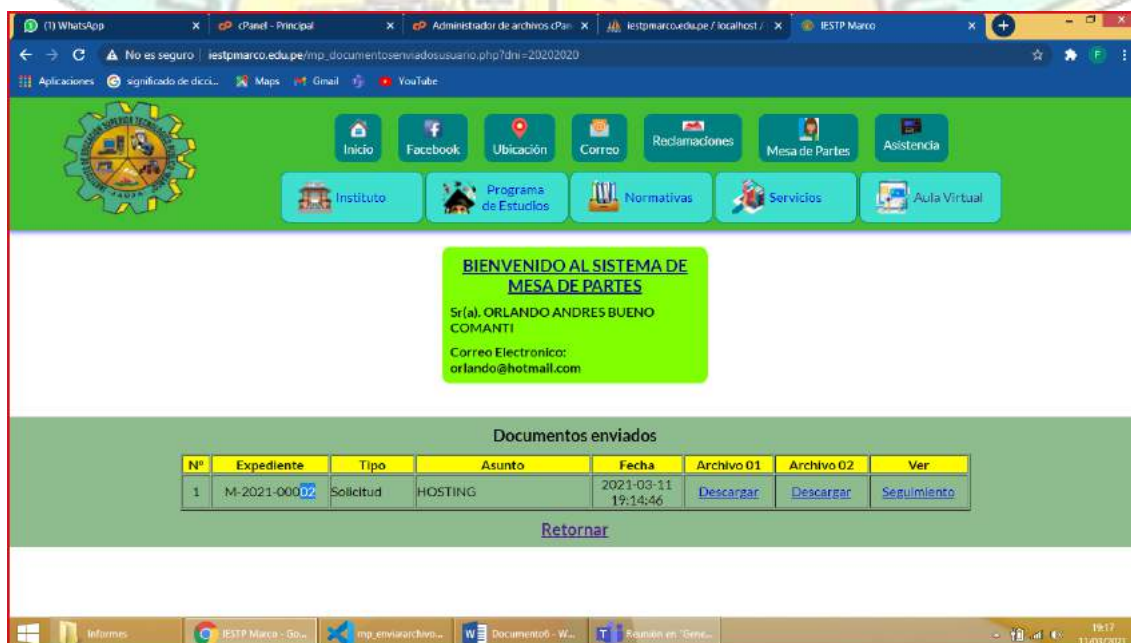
(1) WhatsApp
cPanel - Principal
Administrador de archivos cPan
iestpmarco.edu.pe / localhost /
IESTP Marco

No es seguro | iestpmarco.edu.pe/mp_documentosenviadosusuario.php?dni=20202020

Aplicaciones significado de dicci... Maps Gmail YouTube

Inicio
Facebook
Ubicación
Correo
Reclamaciones
Mesa de Partes
Asistencia
Instituto
Programa de Estudios
Normativas
Servicios
Aula Virtual

BIENVENIDO AL SISTEMA DE MESA DE PARTES

Sr(a). ORLANDO ANDRES BUENO COMANTI

Correo Electronico:
orlando@hotmail.com

Documentos enviados

| N° | Expediente | Tipo | Asunto | Fecha | Archivo 01 | Archivo 02 | Ver |
|---|---|---|---|---|---|---|---|
| 1 | M-2021-00002 | Solicitud | HOSTING | 2021-03-11 19:14:46 | Descargar | Descargar | Seguimiento |

Retornar

Informes
IESTP Marco - Go...
mp_enviararchivo...
Documento6 - W...
Reunión en "Gene...
19:17
11/03/2021